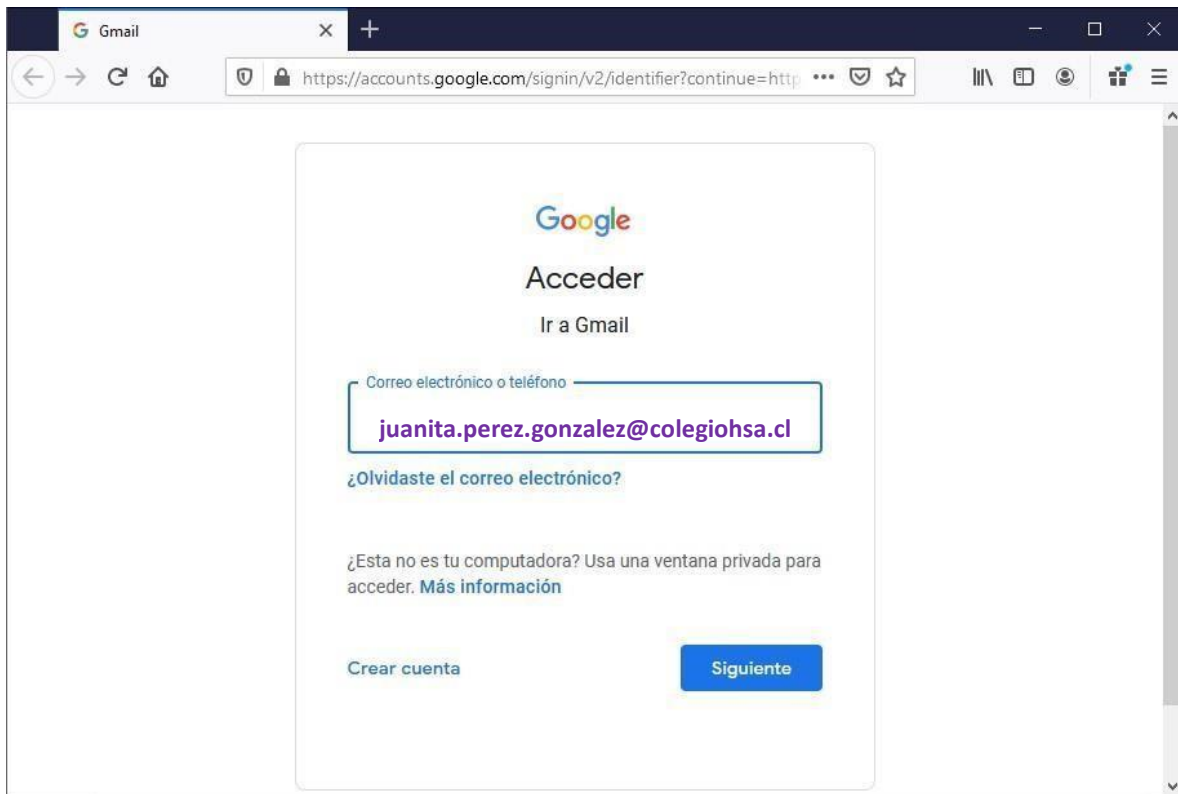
Gmail

https://accounts.google.com/signin/v2/identifier?continue=http

Google

Acceder

Ir a Gmail

Correo electrónico o teléfono

juanita.perez.gonzalez@colegiohsa.cl

¿Olvidaste el correo electrónico?

¿Esta no es tu computadora? Usa una ventana privada para acceder. Más información

Crear cuenta

Siguiente